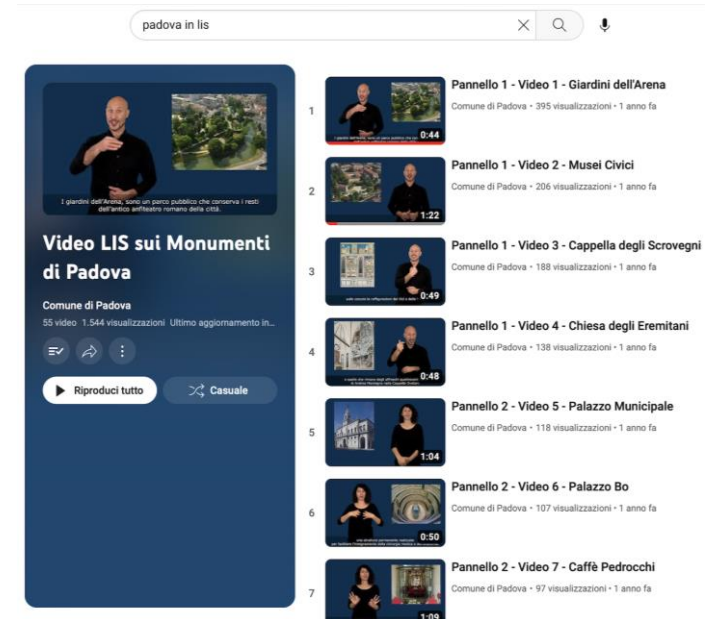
padova in lis

I giardini dell'Arena, sono un parco pubblico che conserva i resti dell'antico anfiteatro romano della città.

Video LIS sui Monumenti di Padova

Comune di Padova

55 video 1.544 visualizzazioni Ultimo aggiornamento in...

Riproduci tutto

Casuale

1
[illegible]
0:44
Pannello 1 - Video 1 - Giardini dell'Arena
Comune di Padova • 395 visualizzazioni • 1 anno fa

2
1:22
Pannello 1 - Video 2 - Musei Civici
Comune di Padova • 206 visualizzazioni • 1 anno fa

3
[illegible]
0:49
Pannello 1 - Video 3 - Cappella degli Scrovegni
Comune di Padova • 188 visualizzazioni • 1 anno fa

4
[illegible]
0:48
Pannello 1 - Video 4 - Chiesa degli Eremitani
Comune di Padova • 138 visualizzazioni • 1 anno fa

5
1:04
Pannello 2 - Video 5 - Palazzo Municipale
Comune di Padova • 118 visualizzazioni • 1 anno fa

6
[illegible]
0:50
Pannello 2 - Video 6 - Palazzo Bo
Comune di Padova • 107 visualizzazioni • 1 anno fa

7
1:09
Pannello 2 - Video 7 - Caffè Pedrocchi
Comune di Padova • 97 visualizzazioni • 1 anno fa